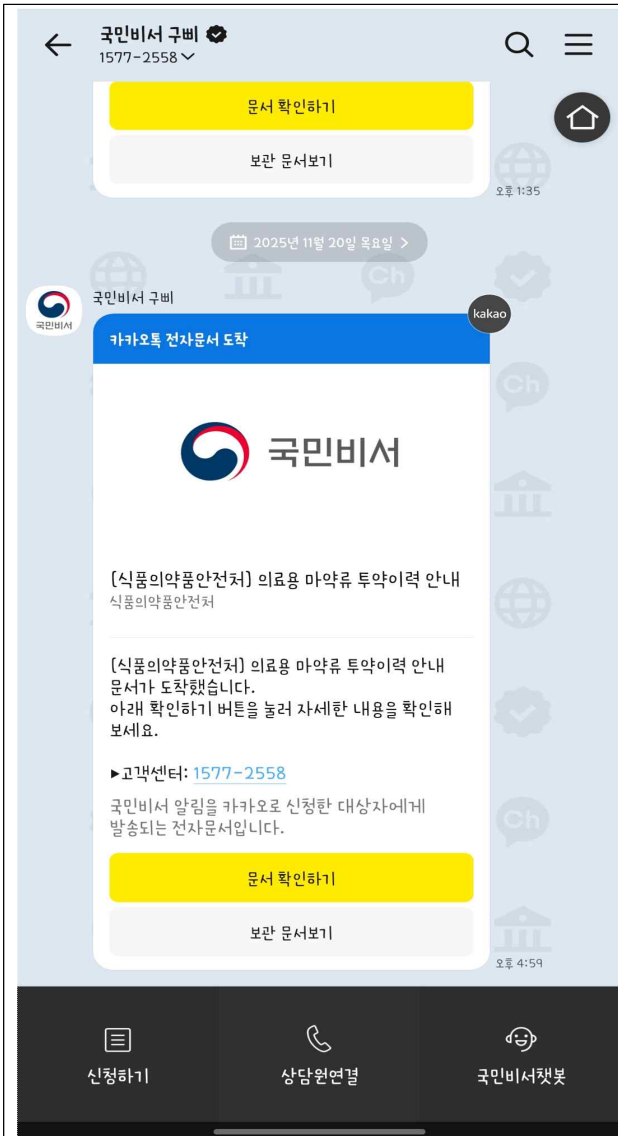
국민비서 구삐
1577-2558

문서 확인하기
보관 문서보기
오후 1:35

2025년 11월 20일 목요일 >

국민비서
국민비서 구삐
kakao
카카오톡 전자문서 도착

국민비서

[식품의약품안전처] 의료용 마약류 투약이력 안내
식품의약품안전처

[식품의약품안전처] 의료용 마약류 투약이력 안내 문서가 도착했습니다.
아래 확인하기 버튼을 눌러 자세한 내용을 확인해 보세요.

▶고객센터: 1577-2558

국민비서 알림을 카카오로 신청한 대상자에게 발송되는 전자문서입니다.

문서 확인하기
보관 문서보기
오후 4:59

신청하기
상담원연결
국민비서챗봇